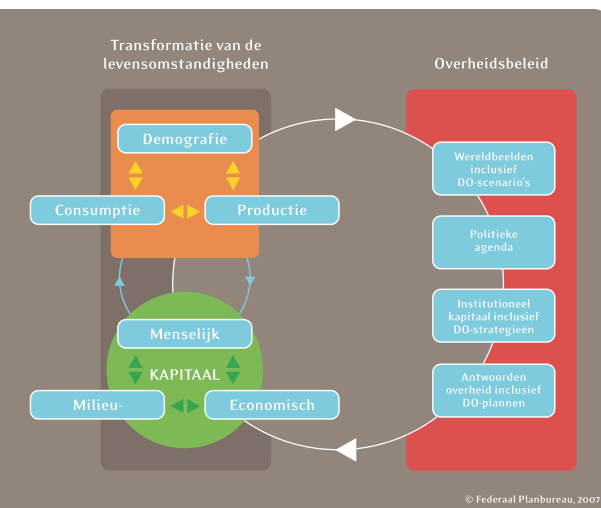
Transformatie van de levensomstandigheden

Overheidsbeleid

Demografie

Consumptie

Productie

Menselijk

KAPITAAL

Milieu-

Economisch

Wereldbeelden inclusief DO-scenario's

Politieke agenda

Institutioneel kapitaal inclusief DO-strategieën

Antwoorden overheid inclusief DO-plannen

© Federaal Planbureau, 2007